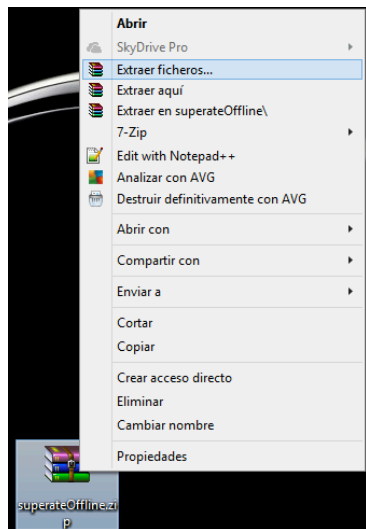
Abrir
SkyDrive Pro
Extraer ficheros...
Extraer aquí
Extraer en superateOffline\
7-Zip
Edit with Notepad++
Analizar con AVG
Destruir definitivamente con AVG
Abrir con
Compartir con
Enviar a
Cortar
Copiar
Crear acceso directo
Eliminar
Cambiar nombre
Propiedades

superateOffline.zip